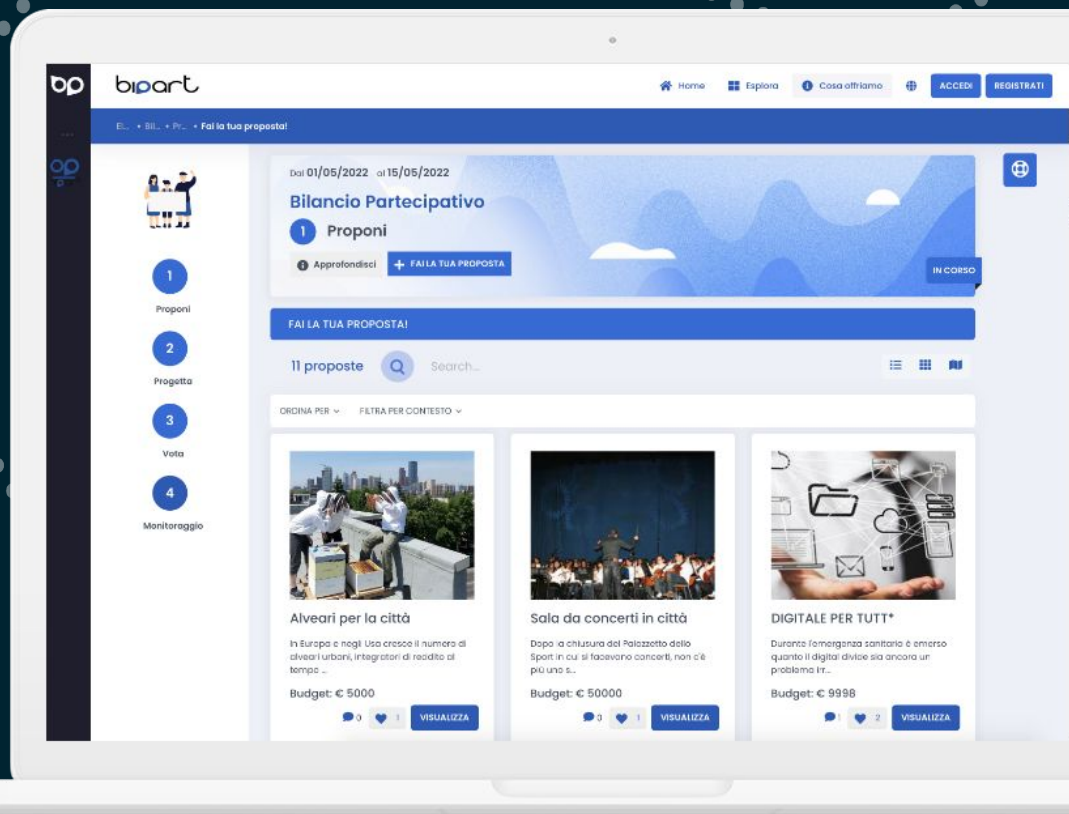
bp

bipart

Home Esplora Cosa offriamo ACCEDI REGISTRATI

El... • Bil... • Pr... • Fai la tua proposta!

Proponi

Progetta

Vota

Monitoraggio

Dal 01/05/2022 al 15/05/2022

Bilancio Partecipativo

1 Proponi

Approfondisci + FAI LA TUA PROPOSTA

IN CORSO

FAI LA TUA PROPOSTA!

11 proposte Search...

ORDINA PER FILTRA PER CONTESTO

Alveari per la città

In Europa e negli Usa cresce il numero di alveari urbani, integratori di reddito al tempo ...

Budget: € 5000

0 1 VISUALIZZA

Sala da concerti in città

Dopo la chiusura del Palazzetto dello Sport in cui si facevano concerti, non c'è più uno s...

Budget: € 50000

0 1 VISUALIZZA

DIGITALE PER TUTT*

Durante l'emergenza sanitaria è emerso quanto il digital divide sia ancora un problema irr...

Budget: € 9998

1 2 VISUALIZZA